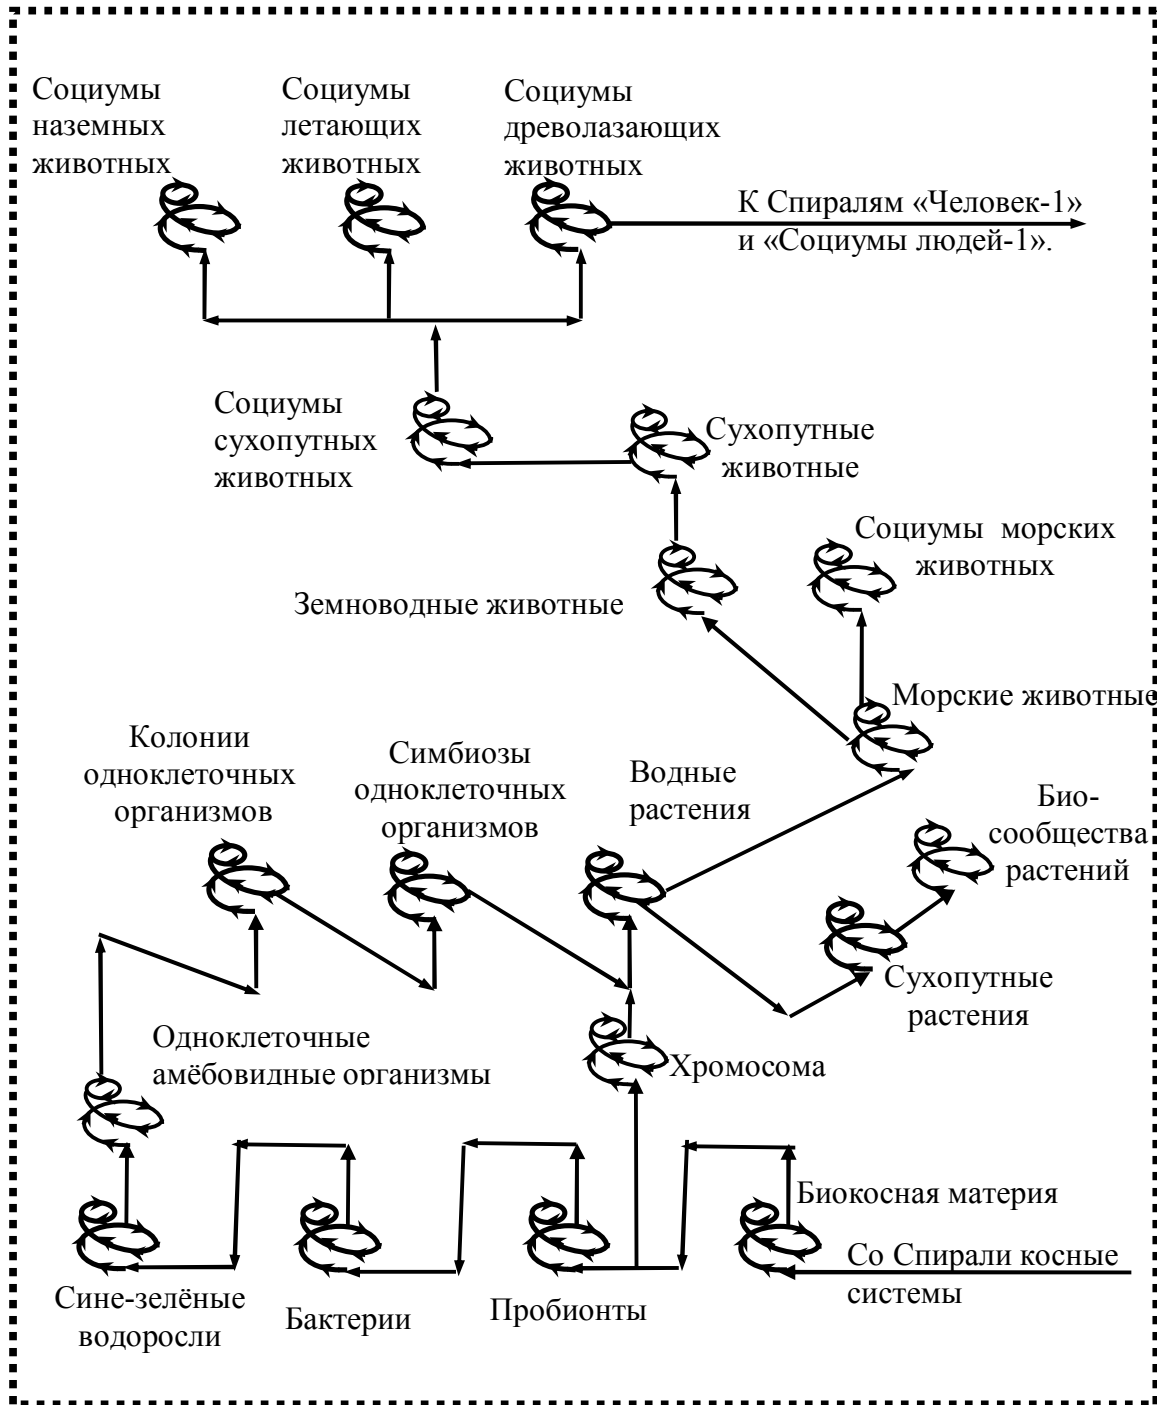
Социумы наземных животных

Социумы летающих животных

Социумы древолазающих животных

К Спиралям «Человек-1» и «Социумы людей-1».

Социумы сухопутных животных

Сухопутные животные

Социумы морских животных

Земноводные животные

Морские животные

Колонии одноклеточных организмов

Симбиозы одноклеточных организмов

Водные растения

Био-сообщества растений

Сухопутные растения

Одноклеточные амёбовидные организмы

Хромосома

Биокосная материя

Со Спирали косные системы

Сине-зелёные водоросли

Бактерии

Пробионты